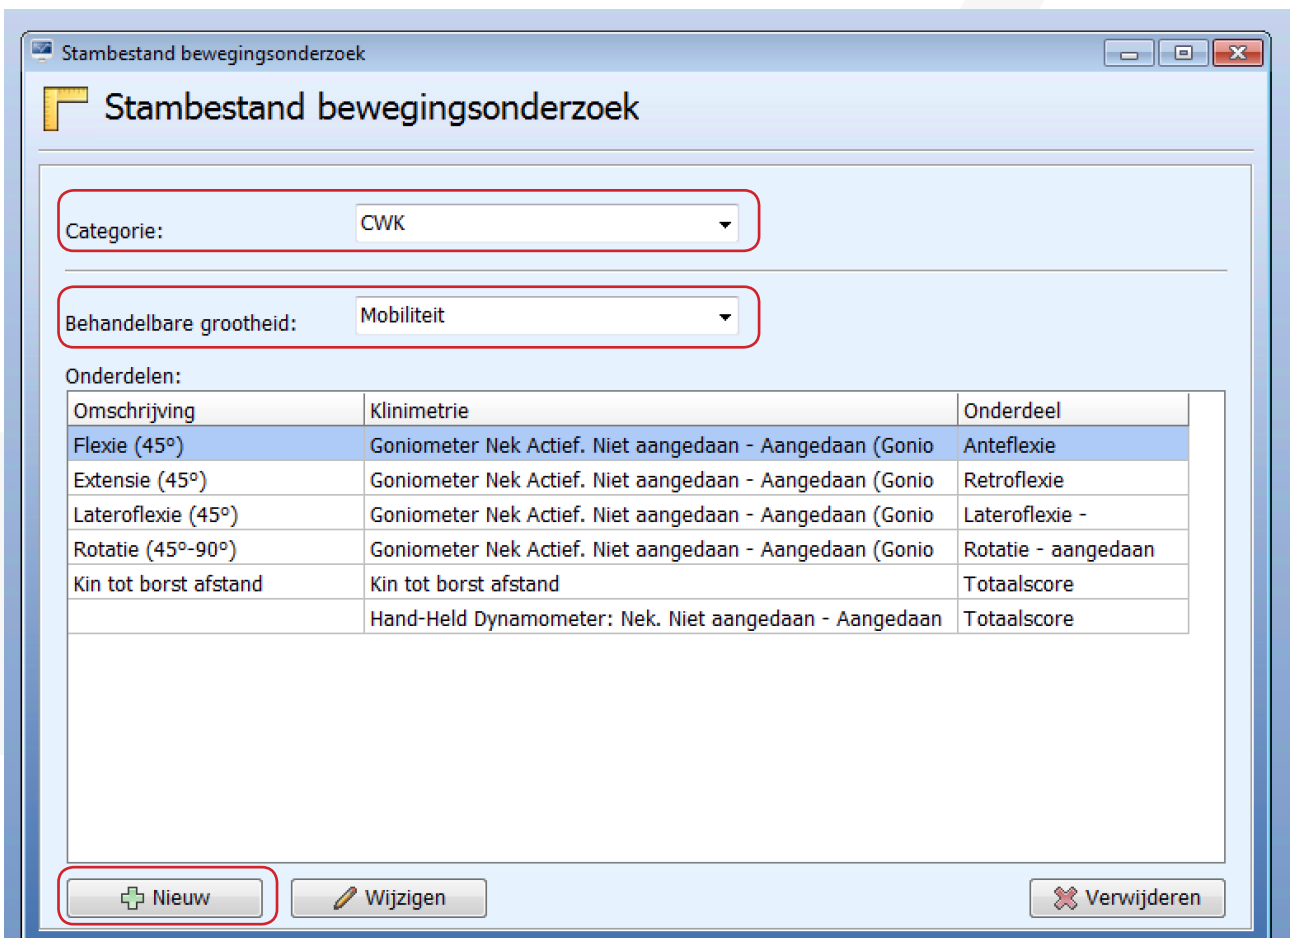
Stambestand bewegingsonderzoek

Stambestand bewegingsonderzoek

Categorie: CWK

Behandelbare grootheid: Mobiliteit

Onderdelen:

| Omschrijving | Klinimetrie | Onderdeel |
|---|---|---|
| Flexie (45°) | Goniometer Nek Actief. Niet aangedaan - Aangedaan (Gonio | Anteflexie |
| Extensie (45°) | Goniometer Nek Actief. Niet aangedaan - Aangedaan (Gonio | Retroflexie |
| Lateroflexie (45°) | Goniometer Nek Actief. Niet aangedaan - Aangedaan (Gonio | Lateroflexie - |
| Rotatie (45°-90°) | Goniometer Nek Actief. Niet aangedaan - Aangedaan (Gonio | Rotatie - aangedaan |
| Kin tot borst afstand | Kin tot borst afstand | Totaalscore |
| | Hand-Held Dynamometer: Nek. Niet aangedaan - Aangedaan | Totaalscore |

Nieuw
Wijzigen
Verwijderen